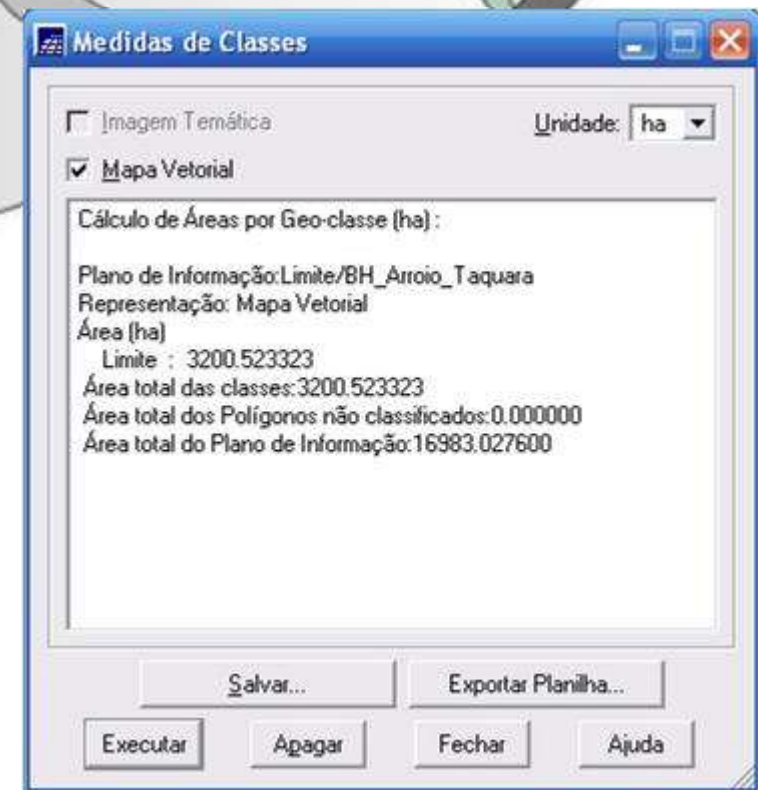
Medidas de Classes

Imagem Temática

Unidade: ha

Mapa Vetorial

Cálculo de Áreas por Geo-classe (ha) :

Plano de Informação:Limite/BH_Arroio_Taquara
Representação: Mapa Vetorial
Área (ha)
Limite : 3200.523323
Área total das classes:3200.523323
Área total dos Polígonos não classificados:0.000000
Área total do Plano de Informação:16983.027600

Salvar...

Exportar Planilha...

Executar

Apagar

Fechar

Ajuda